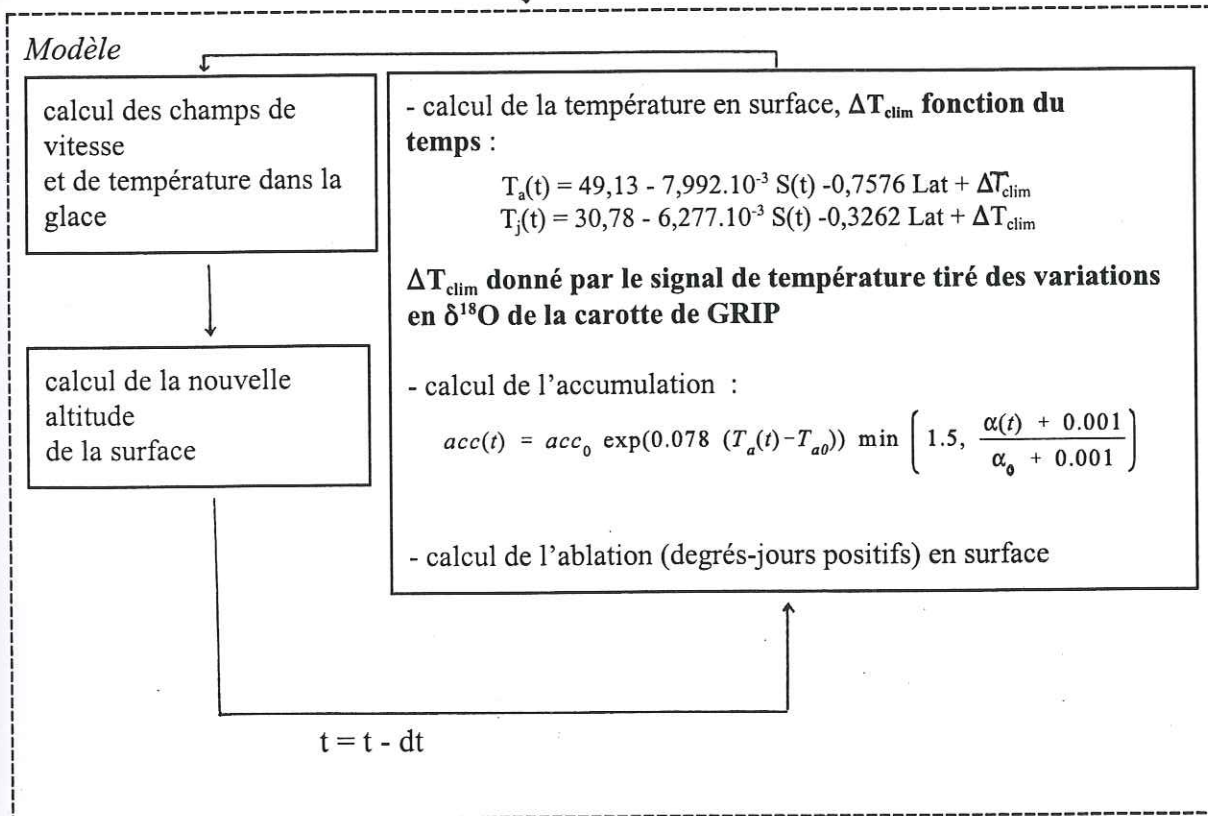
*Modèle*

calcul des champs de vitesse
et de température dans la glace

calcul de la nouvelle altitude
de la surface

- calcul de la température en surface, $\Delta T_{clim}$ **fonction du temps** :

$T_a(t) = 49,13 - 7,992.10^{-3}\ S(t) -0,7576\ Lat + \Delta T_{clim}$
$T_j(t) = 30,78 - 6,277.10^{-3}\ S(t) -0,3262\ Lat + \Delta T_{clim}$

**$\Delta T_{clim}$ donné par le signal de température tiré des variations en $\delta^{18}O$ de la carotte de GRIP**

- calcul de l'accumulation :

$acc(t) = acc_0\ \exp(0.078\ (T_a(t) - T_{a0}))\ \min\left(1.5,\ \frac{\alpha(t) + 0.001}{\alpha_0 + 0.001}\right)$

- calcul de l'ablation (degrés-jours positifs) en surface

$t = t - dt$